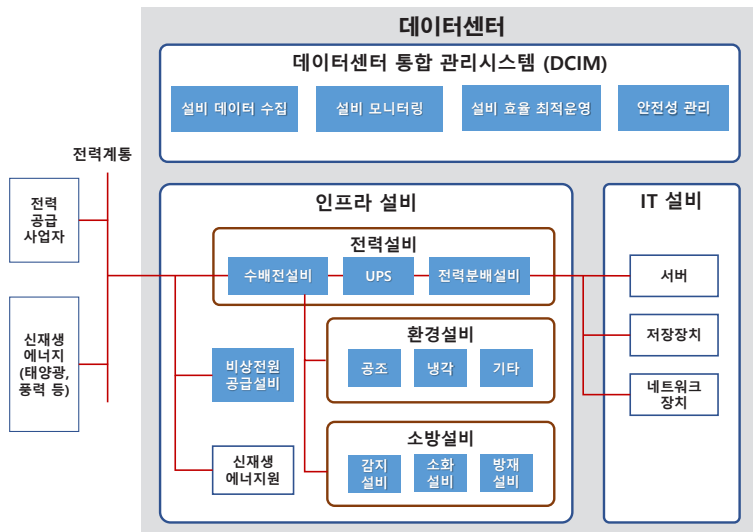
데이터센터

데이터센터 통합 관리시스템 (DCIM)

설비 데이터 수집

설비 모니터링

설비 효율 최적운영

안전성 관리

전력계통

전력 공급 사업자

신재생 에너지 (태양광, 풍력 등)

인프라 설비

전력설비

수배전설비

UPS

전력분배설비

비상전원 공급설비

환경설비

공조

냉각

기타

소방설비

감지 설비

소화 설비

방재 설비

신재생 에너지원

IT 설비

서버

저장장치

네트워크 장치